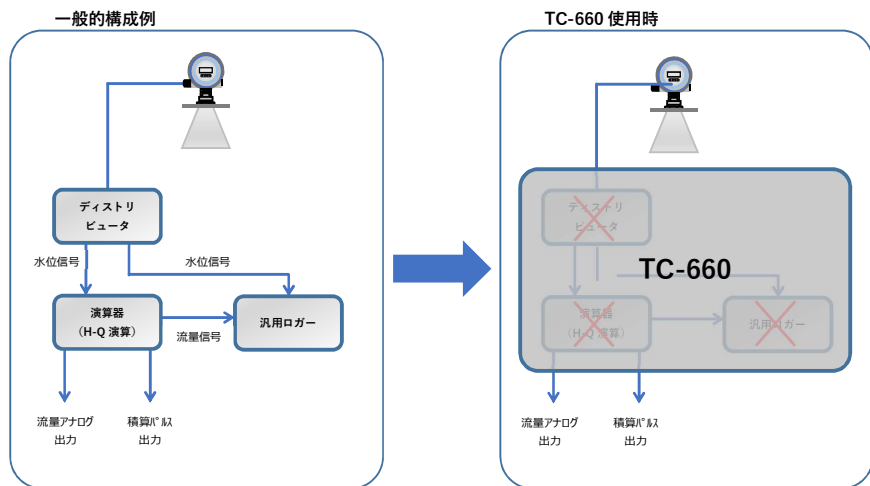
一般的構成例

ディストリビュータ

水位信号

水位信号

演算器
(H-Q 演算)

流量信号

汎用ロガー

流量アナログ
出力

積算パルス
出力

TC-660 使用時

ディストリビュータ

TC-660

演算器
(H-Q 演算)

汎用ロガー

流量アナログ
出力

積算パルス
出力